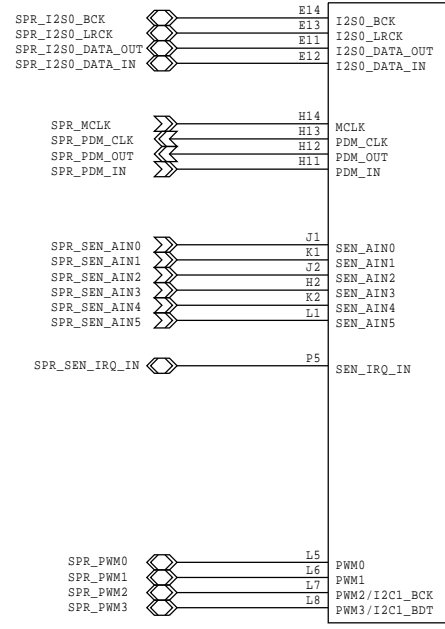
SPR_I2S0_BCK
SPR_I2S0_LRCK
SPR_I2S0_DATA_OUT
SPR_I2S0_DATA_IN

E14 I2S0_BCK
E13 I2S0_LRCK
E11 I2S0_DATA_OUT
E12 I2S0_DATA_IN

SPR_MCLK
SPR_PDM_CLK
SPR_PDM_OUT
SPR_PDM_IN

H14 MCLK
H13 PDM_CLK
H12 PDM_OUT
H11 PDM_IN

SPR_SEN_AIN0
SPR_SEN_AIN1
SPR_SEN_AIN2
SPR_SEN_AIN3
SPR_SEN_AIN4
SPR_SEN_AIN5

J1 SEN_AIN0
K1 SEN_AIN1
J2 SEN_AIN2
H2 SEN_AIN3
K2 SEN_AIN4
L1 SEN_AIN5

SPR_SEN_IRQ_IN

P5 SEN_IRQ_IN

SPR_PWM0
SPR_PWM1
SPR_PWM2
SPR_PWM3

L5 PWM0
L6 PWM1
L7 PWM2/I2C1_BCK
L8 PWM3/I2C1_BDT